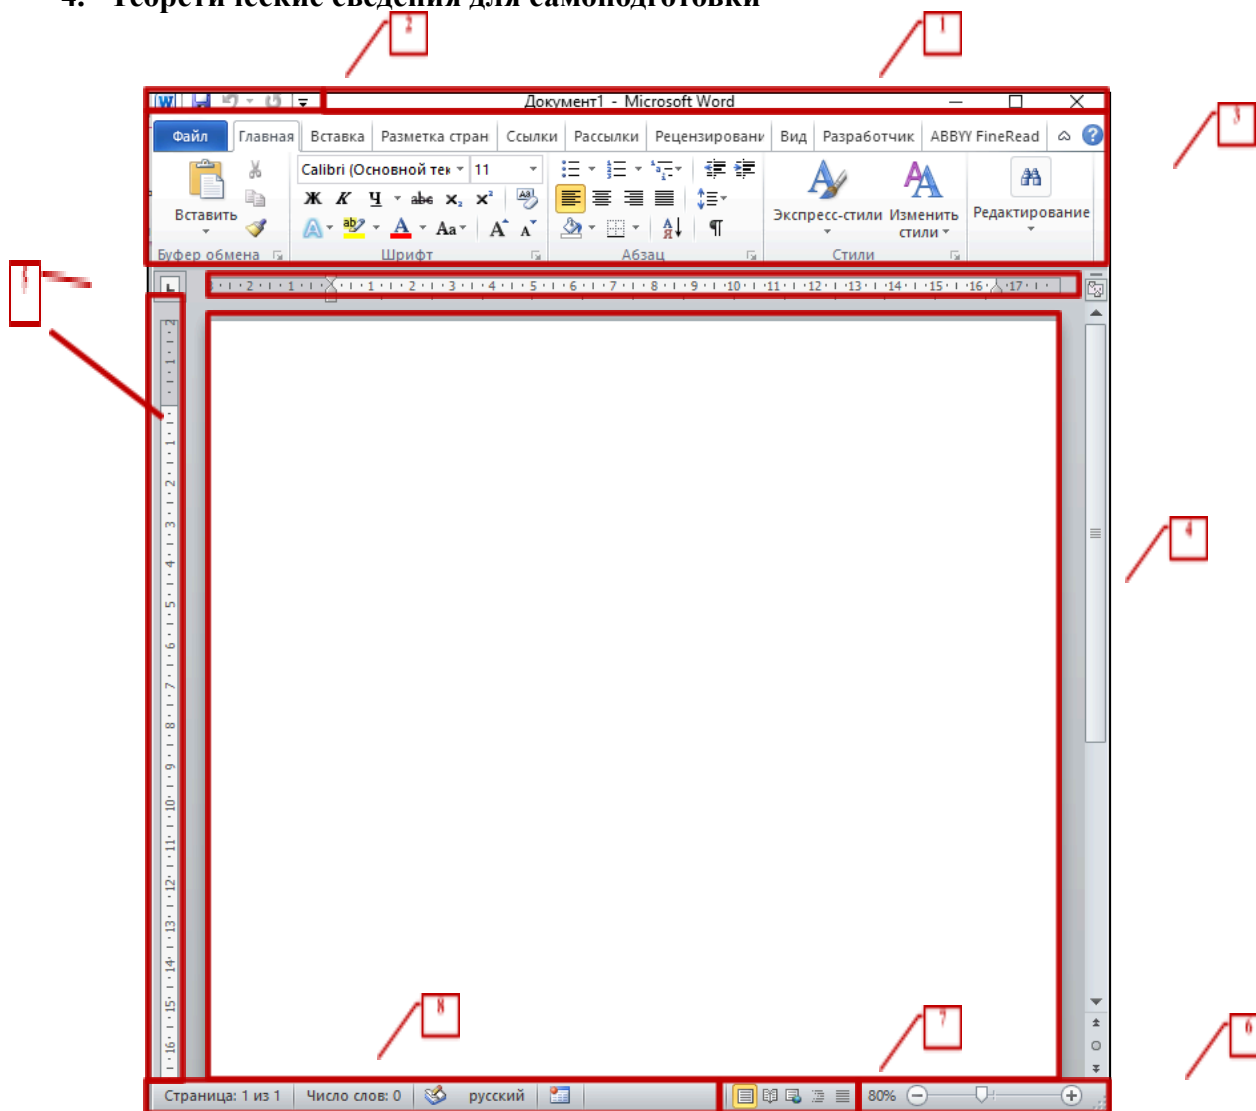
4. Теоретические сведения для самоподготовки

2

1

Документ1 - Microsoft Word

3

Файл Главная Вставка Разметка стран Ссылки Рассылки Рецензировани Вид Разработчик ABBYY FineRead

Вставить

Буфер обмена

Calibri (Основной тек 11

Ж К Ч abe $x_2$ $x^2$

Aa A A

Шрифт

Абзац

Экспресс-стили Изменить стили

Стили

Редактирование

5

4

8

7

6

Страница: 1 из 1 Число слов: 0 русский

80%